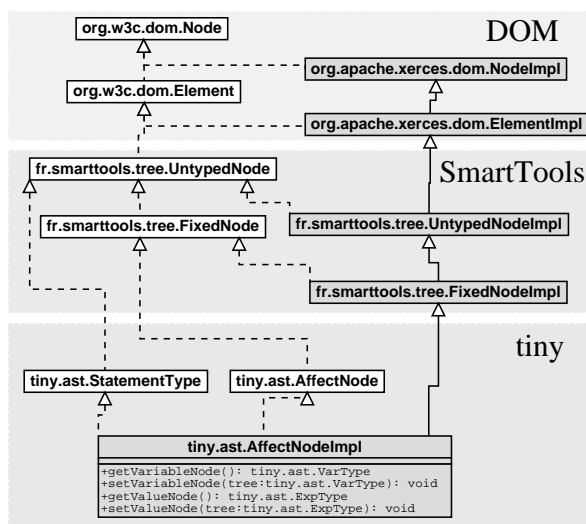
DOM

org.w3c.dom.Node

org.apache.xerces.dom.NodeImpl

org.w3c.dom.Element

org.apache.xerces.dom.ElementImpl

SmartTools

fr.smarttools.tree.UntypedNode

fr.smarttools.tree.FixedNode

fr.smarttools.tree.UntypedNodeImpl

fr.smarttools.tree.FixedNodeImpl

tiny

tiny.ast.StatementType

tiny.ast.AffectNode

tiny.ast.AffectNodeImpl

+getVariableNode(): tiny.ast.VarType
+setVariableNode(tree:tiny.ast.VarType): void
+getValueNode(): tiny.ast.ExpType
+setValueNode(tree:tiny.ast.ExpType): void